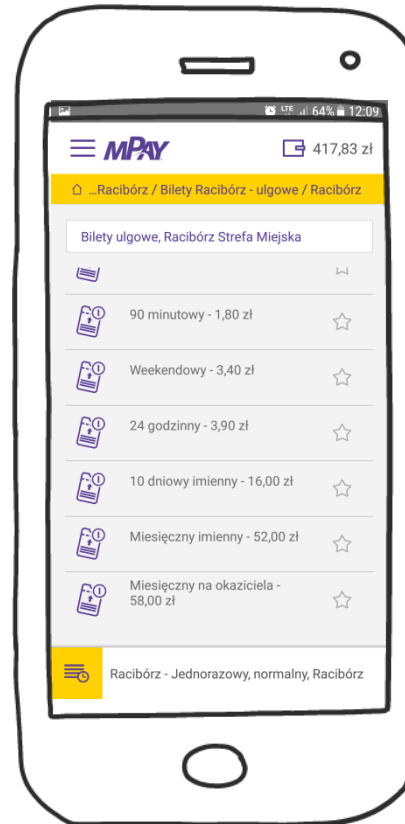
LTE 64% 12:09

mPAY

417,83 zł

...Racibórz / Bilety Racibórz - ulgowe / Racibórz

Bilety ulgowe, Racibórz Strefa Miejska

90 minutowy - 1,80 zł

Weekendowy - 3,40 zł

24 godzinny - 3,90 zł

10 dniowy imienny - 16,00 zł

Miesięczny imienny - 52,00 zł

Miesięczny na okaziciela - 58,00 zł

Racibórz - Jednorazowy, normalny, Racibórz